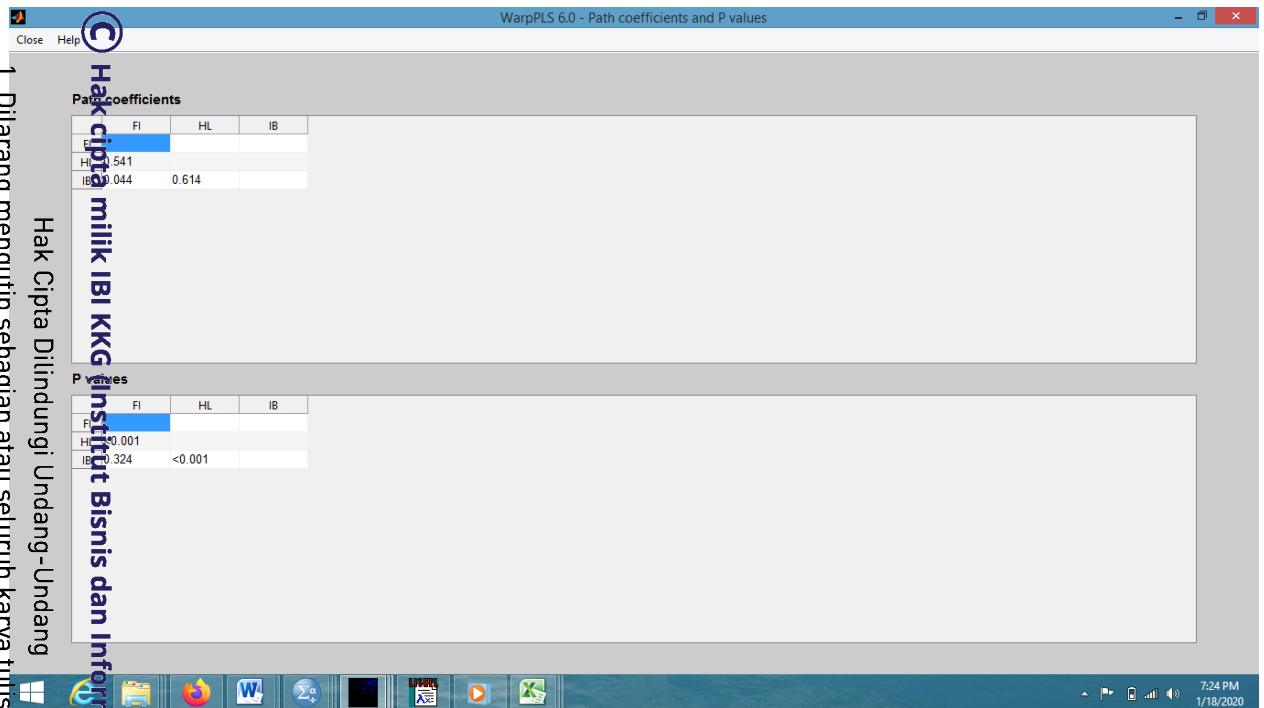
WarpPLS 6.0 - Path coefficients and P values

Close Help

Path coefficients

| | FI | HL | IB |
|---|---|---|---|
| FI | | | |
| HL | 0.541 | | |
| IB | 0.044 | 0.614 | |

P values

| | FI | HL | IB |
|---|---|---|---|
| FI | | | |
| HL | <0.001 | | |
| IB | 0.324 | <0.001 | |

© Hak cipta milik IBI KKG (Institut Bisnis dan Infor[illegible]

Hak Cipta Dilindungi Undang-Undang

1. Dilarang mengutip sebagian atau seluruh karya tulis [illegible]

7:24 PM
1/18/2020